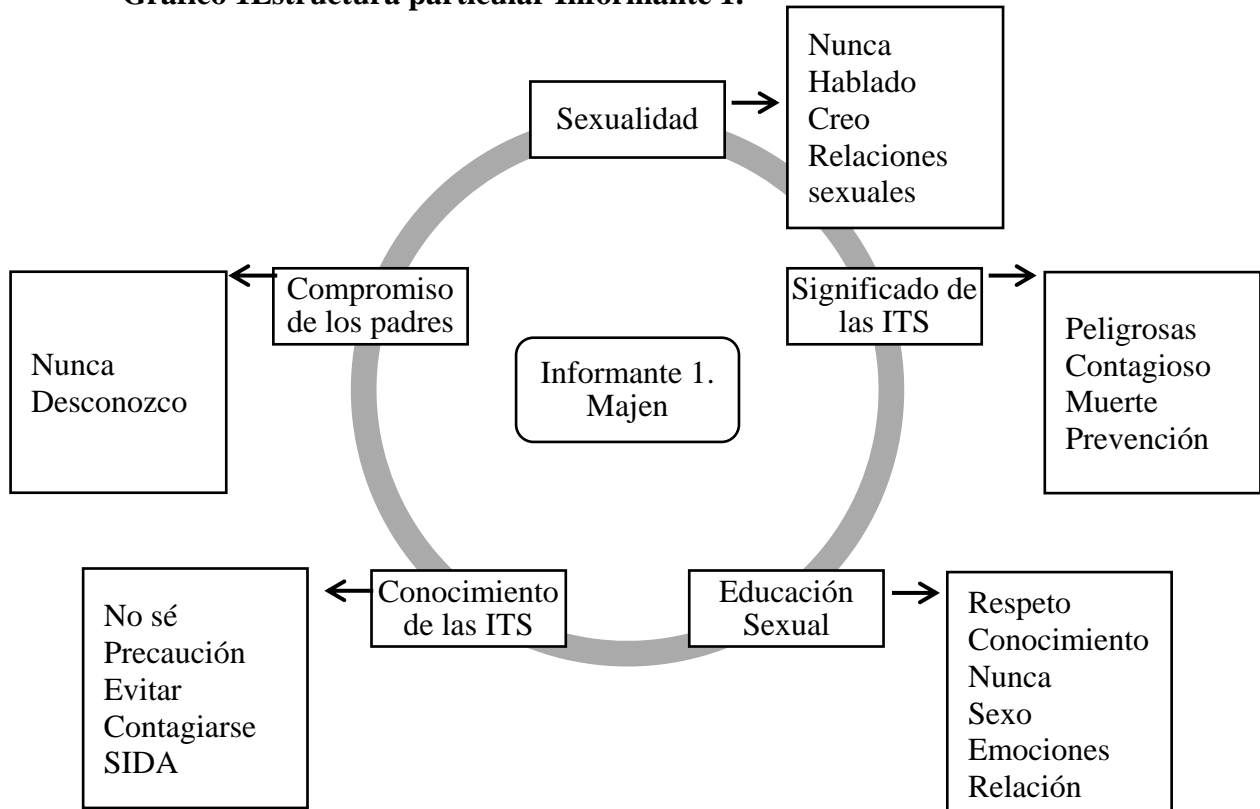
Gráfico 1Estructura particular Informante 1.

Sexualidad

Nunca
Hablado
Creo
Relaciones sexuales

Compromiso de los padres

Nunca
Desconozco

Informante 1. Majen

Significado de las ITS

Peligrosas
Contagioso
Muerte
Prevención

Conocimiento de las ITS

No sé
Precaución
Evitar
Contagiarse
SIDA

Educación Sexual

Respeto
Conocimiento
Nunca
Sexo
Emociones
Relación